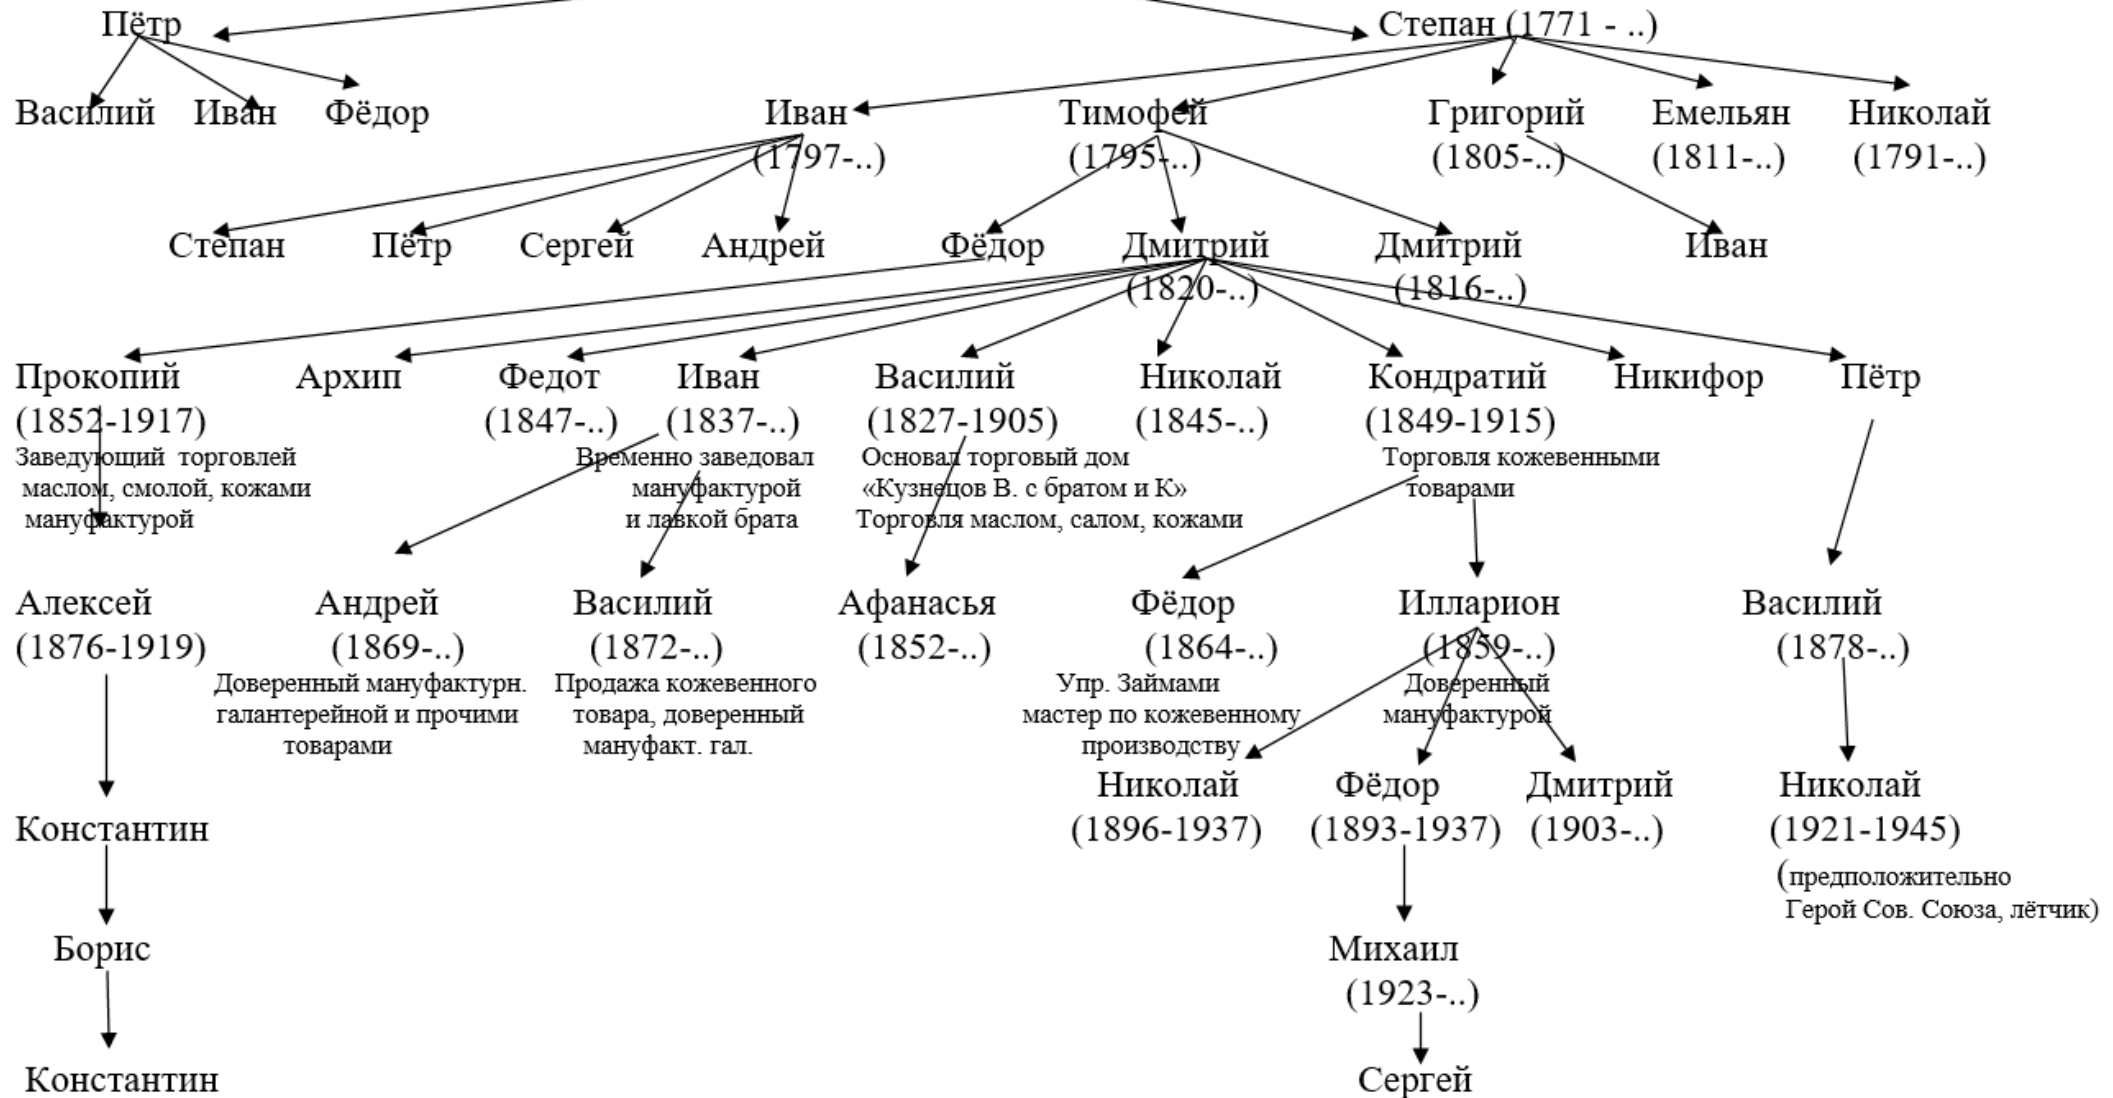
Пётр

Степан (1771 - ..)

Василий Иван Фёдор

Иван (1797-..)

Тимофей (1795-..)

Григорий (1805-..)

Емельян (1811-..)

Николай (1791-..)

Степан Пётр Сергей Андрей

Фёдор

Дмитрий (1820-..)

Дмитрий (1816-..)

Иван

Прокопий (1852-1917) Заведующий торговлей маслом, смолой, кожами мануфактурой

Архип

Федот (1847-..)

Иван (1837-..) Временно заведовал мануфактурой и лавкой брата

Василий (1827-1905) Основал торговый дом «Кузнецов В. с братом и К» Торговля маслом, салом, кожами

Николай (1845-..)

Кондратий (1849-1915) Торговля кожевенными товарами

Никифор

Пётр

Алексей (1876-1919)

Андрей (1869-..) Доверенный мануфактурн. галантерейной и прочими товарами

Василий (1872-..) Продажа кожевенного товара, доверенный мануфакт. гал.

Афанасья (1852-..)

Фёдор (1864-..) Упр. Займами мастер по кожевенному производству

Илларион (1859-..) Доверенный мануфактурой

Василий (1878-..)

Николай (1896-1937)

Фёдор (1893-1937)

Дмитрий (1903-..)

Николай (1921-1945) (предположительно Герой Сов. Союза, лётчик)

Константин

Михаил (1923-..)

Борис

Сергей

Константин